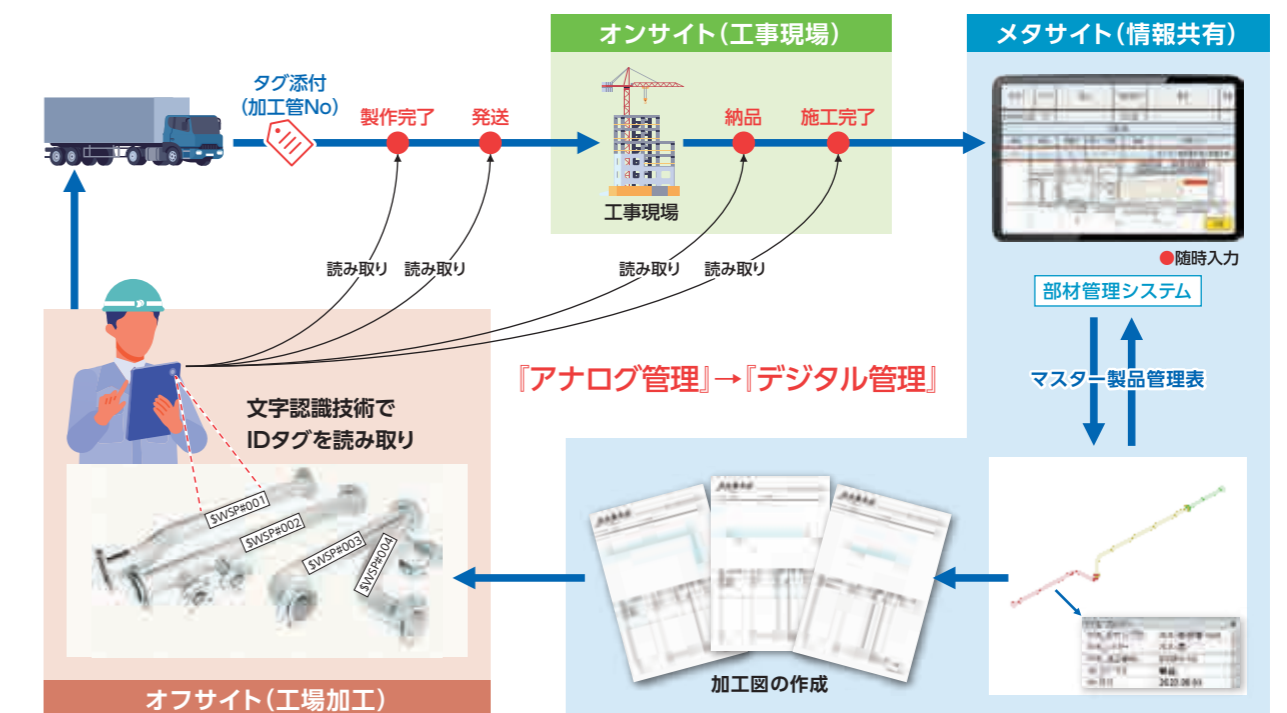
オンサイト（工事現場）

メタサイト（情報共有）

タグ添付
（加工管No）

製作完了

発送

納品

施工完了

工事現場

読み取り

読み取り

読み取り

読み取り

●随時入力

部材管理システム

『アナログ管理』→『デジタル管理』

マスター製品管理表

文字認識技術で
IDタグを読み取り

$WSP#001

$WSP#002

$WSP#003

$WSP#004

加工図の作成

オフサイト（工場加工）